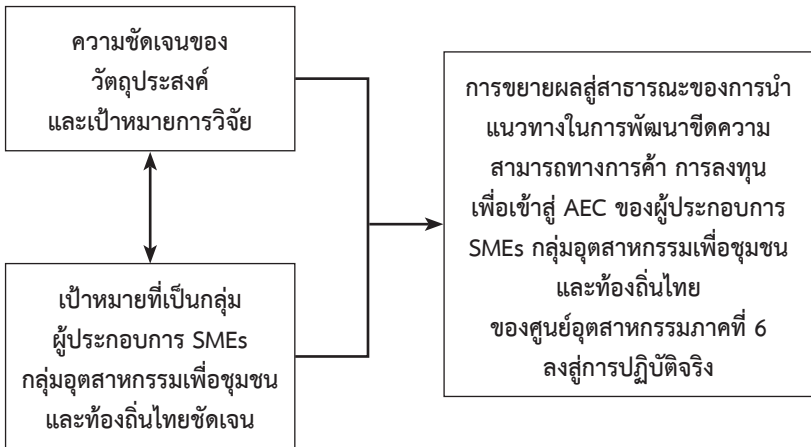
ความชัดเจนของ
วัตถุประสงค์
และเป้าหมายการวิจัย

เป้าหมายที่เป็นกลุ่ม
ผู้ประกอบการ SMEs
กลุ่มอุตสาหกรรมเพื่อชุมชน
และท้องถิ่นไทยชัดเจน

การขยายผลสู่สาธารณะของการนำ
แนวทางในการพัฒนาขีดความ
สามารถทางการค้า การลงทุน
เพื่อเข้าสู่ AEC ของผู้ประกอบการ
SMEs กลุ่มอุตสาหกรรมเพื่อชุมชน
และท้องถิ่นไทย
ของศูนย์อุตสาหกรรมภาคที่ 6
ลงสู่การปฏิบัติจริง